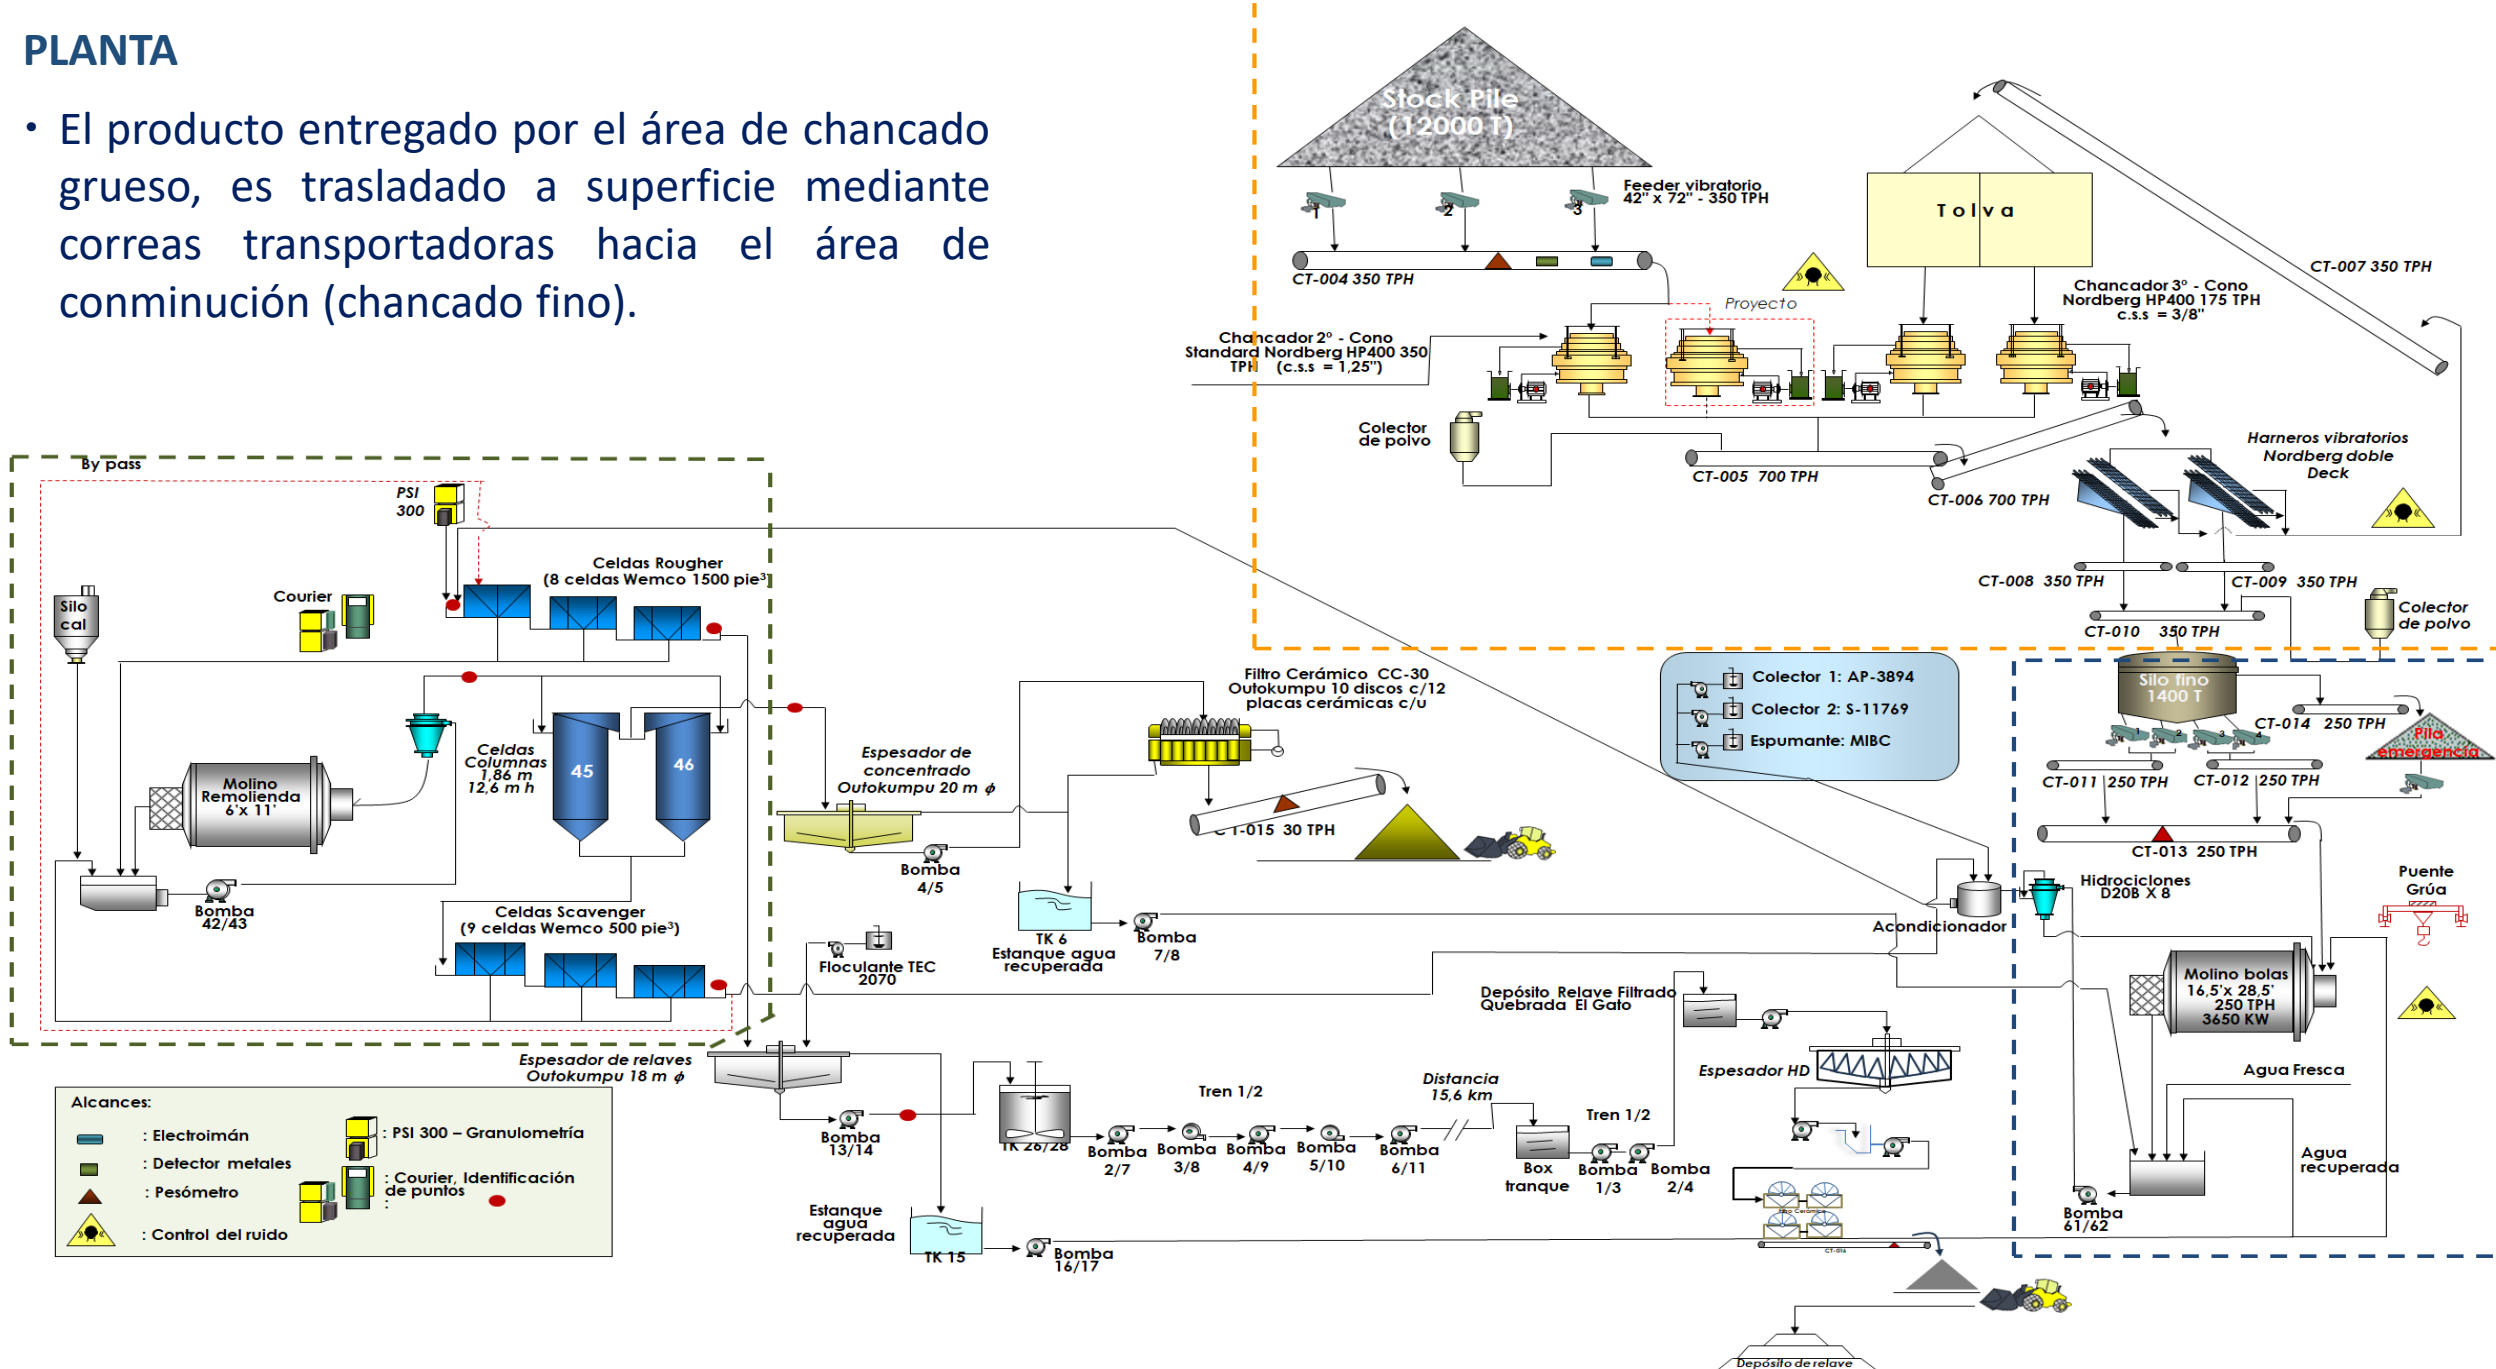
PLANTA

• El producto entregado por el área de chancado grueso, es trasladado a superficie mediante correas transportadoras hacia el área de conminución (chancado fino).

Stock Pile (12000 T)

1 2 3

Feeder vibratorio 42" x 72" - 350 TPH

CT-004 350 TPH

Tolva

CT-007 350 TPH

Proyecto

Chancador 3° - Cono Nordberg HP400 175 TPH c.s.s = 3/8"

Chancador 2° - Cono Standard Nordberg HP400 350 TPH (c.s.s = 1,25")

Colector de polvo

CT-005 700 TPH

CT-006 700 TPH

Harneros vibratorios Nordberg doble Deck

CT-008 350 TPH

CT-009 350 TPH

CT-010 350 TPH

Colector de polvo

By pass

PSI 300

Celdas Rougher (8 celdas Wemco 1500 pie³)

Courier

Silo cal

Celdas Columnas 1,86 m 12,6 m h

45

46

Molino Remolienda 6'x 11'

Bomba 42/43

Celdas Scavenger (9 celdas Wemco 500 pie³)

Filtro Cerámico CC-30 Outokumpu 10 discos c/12 placas cerámicas c/u

Espesador de concentrado Outokumpu 20 m ϕ

Bomba 4/5

CT-015 30 TPH

TK 6 Estanque agua recuperada

Bomba 7/8

Floculante TEC 2070

Colector 1: AP-3894

Colector 2: S-11769

Espumante: MIBC

Silo fino 1400 T

CT-014 250 TPH

Pila emergencia

CT-011 250 TPH

CT-012 250 TPH

CT-013 250 TPH

Acondicionador

Hidrociclones D20B X 8

Puente Grúa

Molino bolas 16,5'x 28,5' 250 TPH 3650 KW

Agua Fresca

Agua recuperada

Bomba 61/62

Depósito Relave Filtrado Quebrada El Gato

Espesador HD

Espesador de relaves Outokumpu 18 m ϕ

Bomba 13/14

TK 26/28

Tren 1/2

Bomba 2/7

Bomba 3/8

Bomba 4/9

Bomba 5/10

Bomba 6/11

Distancia 15,6 km

Tren 1/2

Box tranque

Bomba 1/3

Bomba 2/4

Estanque agua recuperada

TK 15

Bomba 16/17

Depósito de relave

Alcances:

: Electroimán

: Detector metales

: Pesómetro

: Control del ruido

: PSI 300 – Granulometría

: Courier, Identificación de puntos